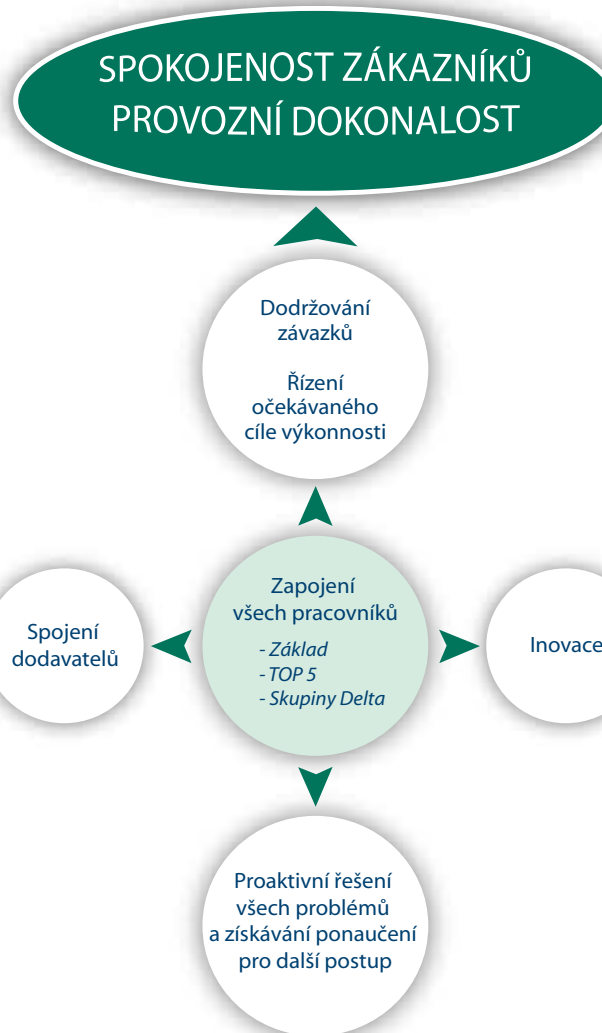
SPOKOJENOST ZÁKAZNÍKŮ
PROVOZNÍ DOKONALOST

Dodržování závazků

Řízení očekávaného cíle výkonnosti

Spojení dodavatelů

Zapojení všech pracovníků

- Základ
- TOP 5
- Skupiny Delta

Inovace

Proaktivní řešení všech problémů a získávání ponaučení pro další postup